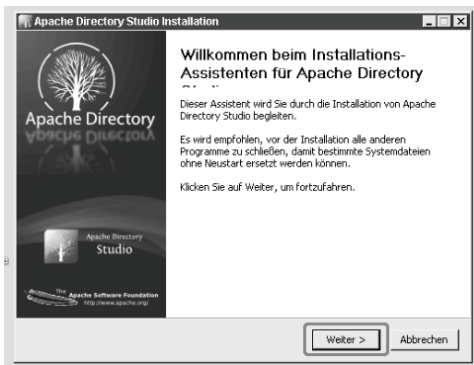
Apache Directory Studio Installation

Apache Directory

Apache Directory
Studio

The Apache Software Foundation
http://www.apache.org/

Willkommen beim Installations-Assistenten für Apache Directory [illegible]

Dieser Assistent wird Sie durch die Installation von Apache Directory Studio begleiten.

Es wird empfohlen, vor der Installation alle anderen Programme zu schließen, damit bestimmte Systemdateien ohne Neustart ersetzt werden können.

Klicken Sie auf Weiter, um fortzufahren.

Weiter >

Abbrechen